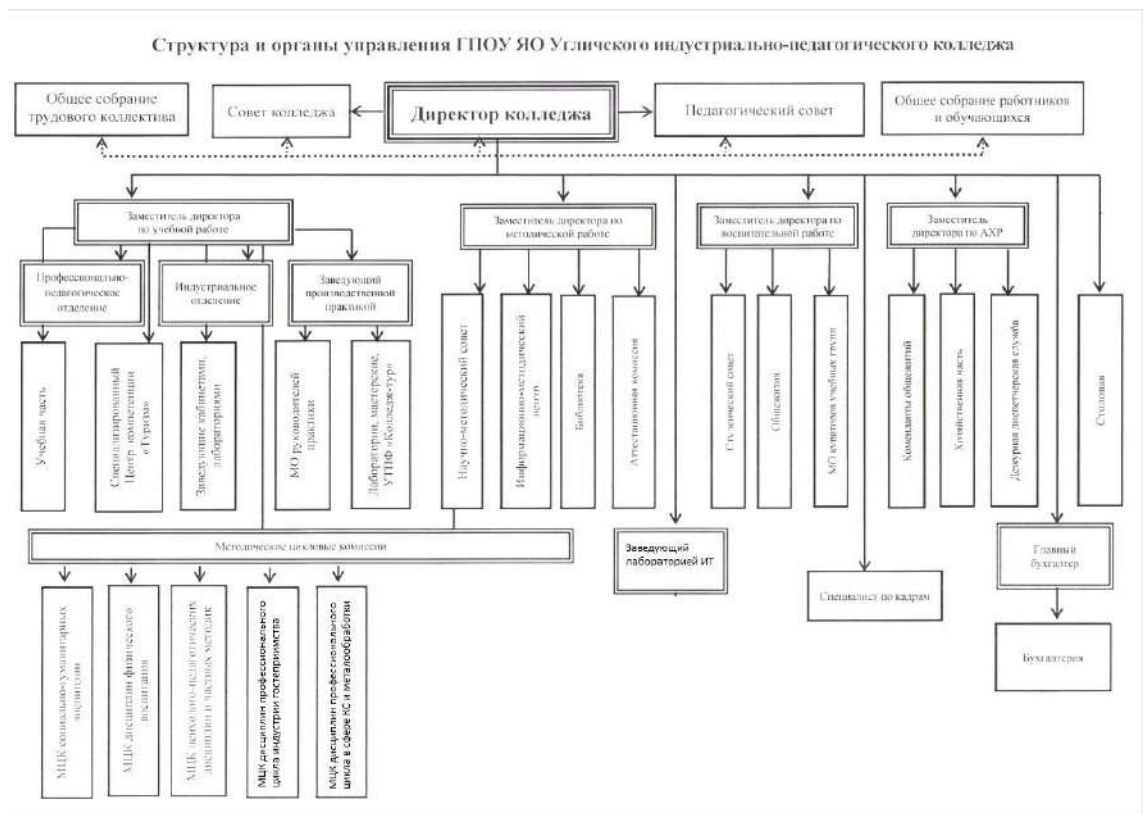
Структура и органы управления ГПОУ ЯО Угличского индустриально-педагогического колледжа

Общее собрание трудового коллектива

Совет колледжа

Директор колледжа

Педагогический совет

Общее собрание работников и обучающихся

Заместитель директора по учебной работе

Профессионально-педагогическое отделение

Индустриальное отделение

Заведующий производственной практикой

Учебная часть

Специализированный Центр компетенции «Туризм»

Заведующие кабинетами, лабораториями

МО руководителей практики

Лаборатории, мастерские, УТПФ «Колледжтур»

Заместитель директора по методической работе

Научно-методический совет

Информационно-методический центр

Библиотека

Аттестационная комиссия

Заместитель директора по воспитательной работе

Студенческий совет

Общежития

МО кураторов учебных групп

Заместитель директора по АХР

Комендант общежитий

Хозяйственная часть

Дежурная диспетчерская служба

Столовая

Методические цикловые комиссии

МЦК социально-гуманитарных дисциплин

МЦК дисциплин физического воспитания

МЦК психолого-педагогических дисциплин и частных методик

МЦК дисциплин профессионального цикла индустрии гостеприимства

МЦК дисциплин профессионального цикла в сфере КС и металлообработки

Заведующий лабораторией ИТ

Специалист по кадрам

Главный бухгалтер

Бухгалтерия